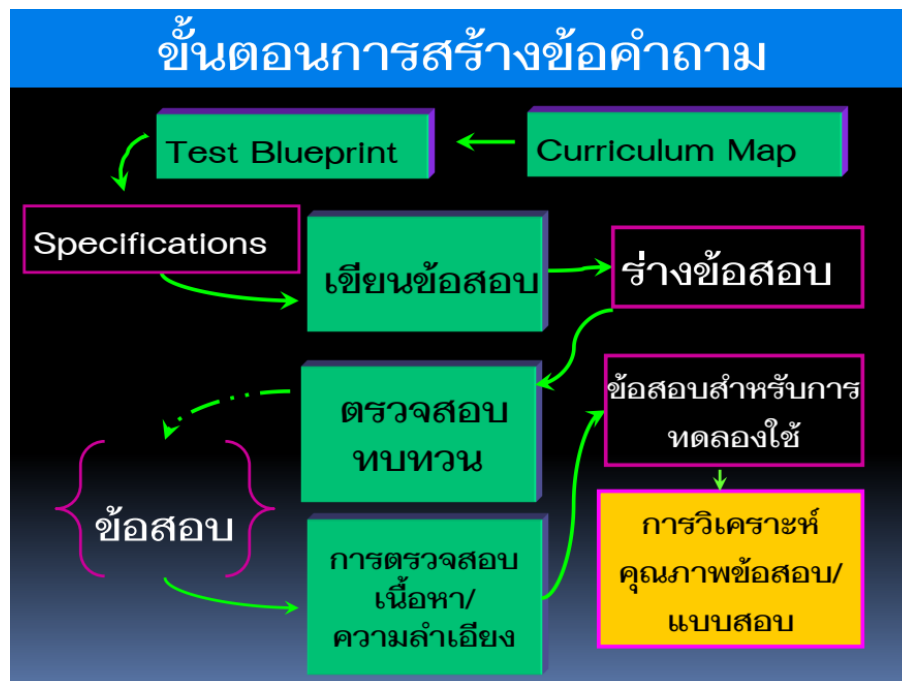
ขั้นตอนการสร้างข้อคำถาม

Curriculum Map

Test Blueprint

Specifications

เขียนข้อสอบ

ร่างข้อสอบ

ตรวจสอบ ทบทวน

ข้อสอบสำหรับการทดลองใช้

ข้อสอบ

การตรวจสอบเนื้อหา/ ความลำเอียง

การวิเคราะห์คุณภาพข้อสอบ/ แบบสอบ